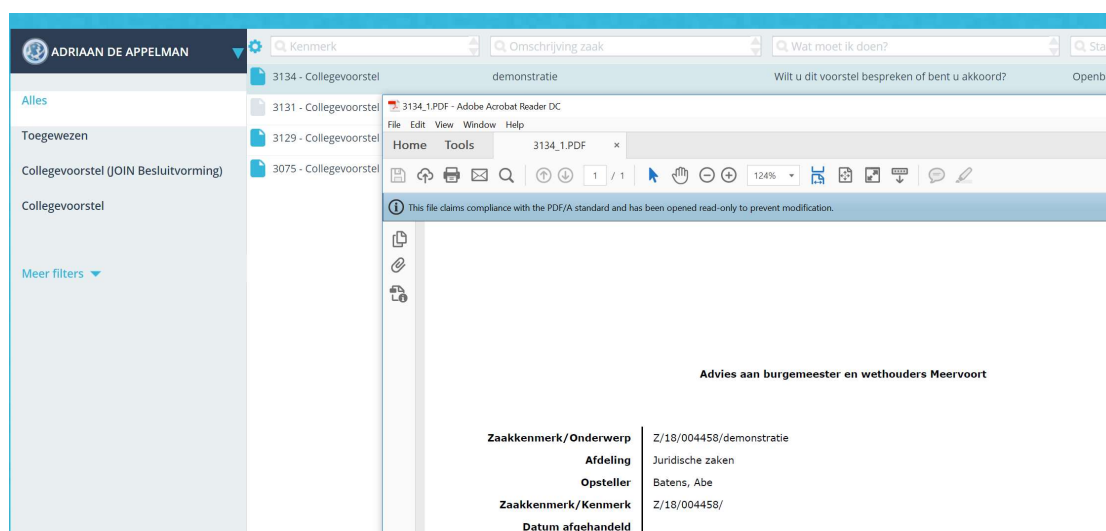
ADRIAAN DE APPELMAN

Kenmerk
Omschrijving zaak
Wat moet ik doen?
Sta

Alles
Toegewezen
Collegevoorstel (JOIN Besluitvorming)
Collegevoorstel

Meer filters

3134 - Collegevoorstel demonstratie Wilt u dit voorstel bespreken of bent u akkoord? Openb
3131 - Collegevoorstel
3129 - Collegevoorstel
3075 - Collegevoorstel

3134_1.PDF - Adobe Acrobat Reader DC
File Edit View Window Help
Home Tools 3134_1.PDF ×
1 / 1 124%

This file claims compliance with the PDF/A standard and has been opened read-only to prevent modification.

Advies aan burgemeester en wethouders Meervoort

| | |
|---|---|
| Zaakkenmerk/Onderwerp | Z/18/004458/demonstratie |
| Afdeling | Juridische zaken |
| Opsteller | Batens, Abe |
| Zaakkenmerk/Kenmerk | Z/18/004458/ |
| Datum afgehandeld | |